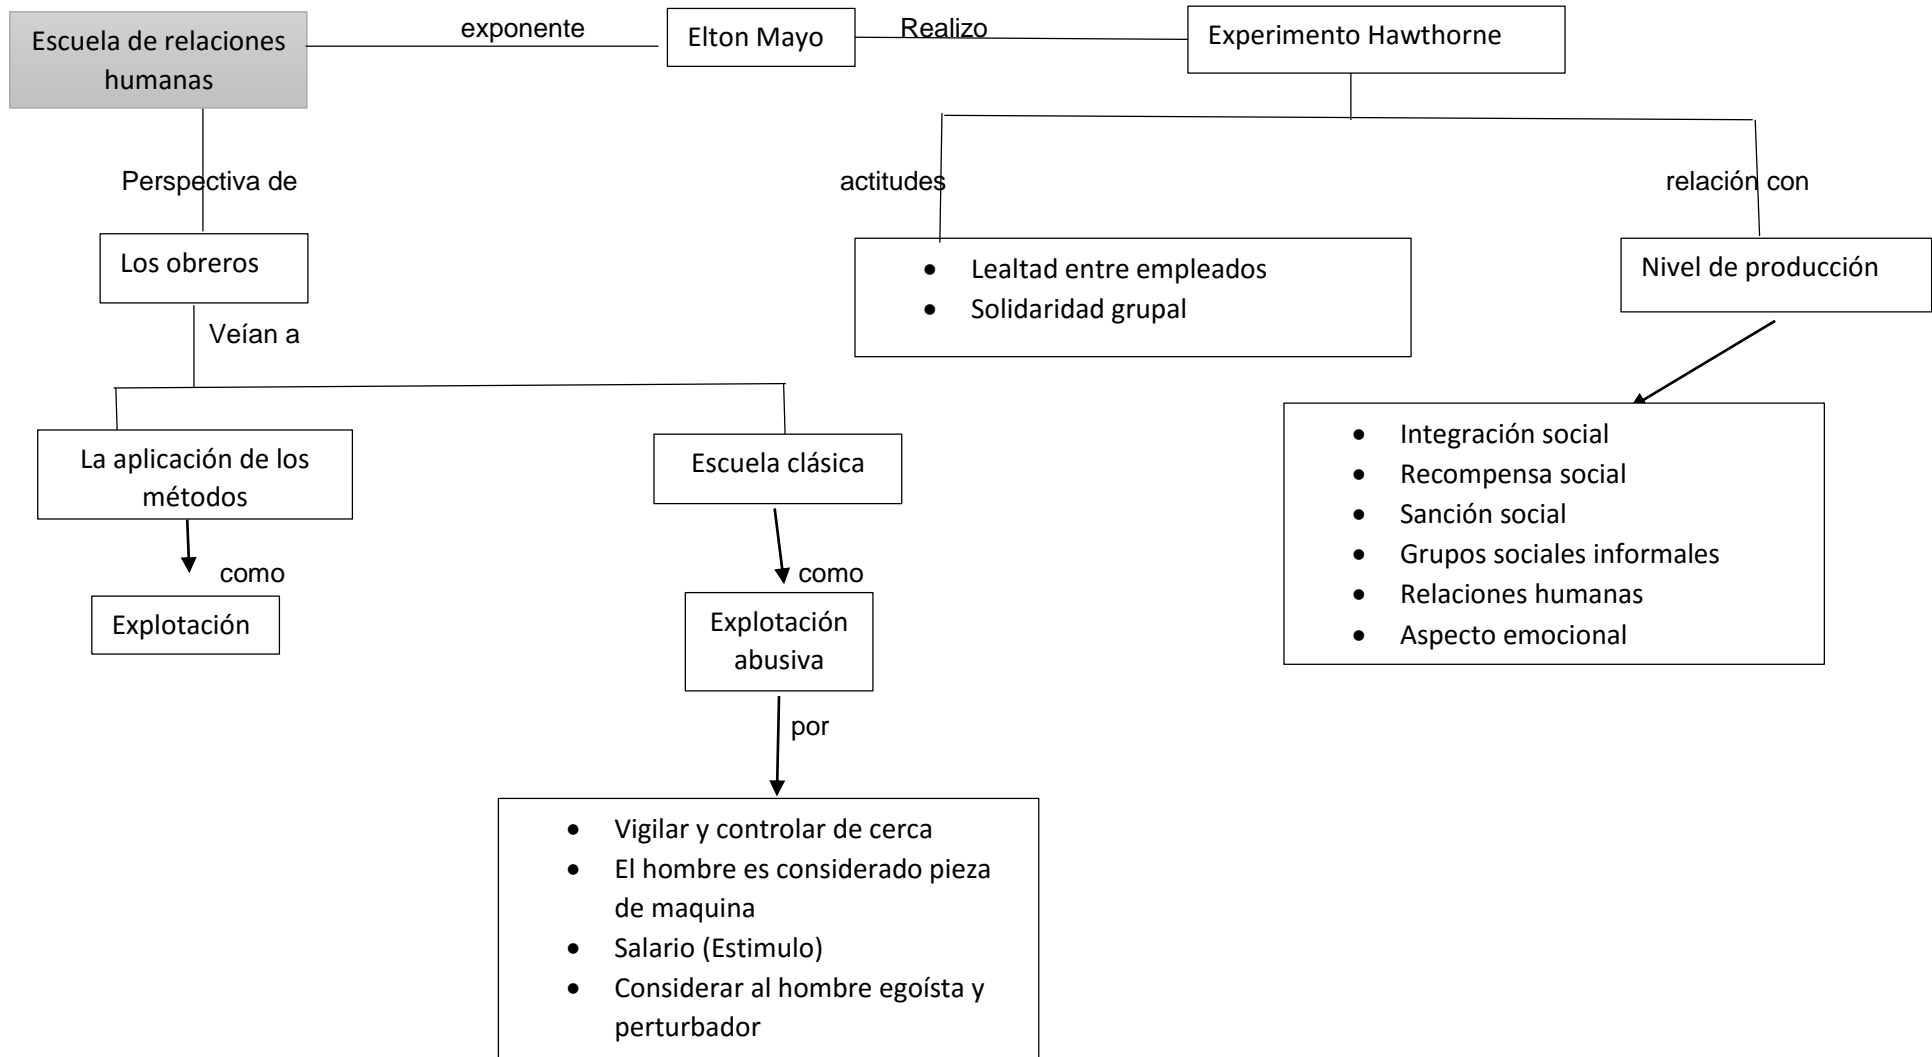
Escuela de relaciones humanas

exponente

Elton Mayo

Realizo

Experimento Hawthorne

Perspectiva de

actitudes

relación con

Los obreros

- Lealtad entre empleados
- Solidaridad grupal

Nivel de producción

Veían a

- Integración social
- Recompensa social
- Sanción social
- Grupos sociales informales
- Relaciones humanas
- Aspecto emocional

La aplicación de los métodos

Escuela clásica

como

Explotación

como

Explotación abusiva

por

- Vigilar y controlar de cerca
- El hombre es considerado pieza de maquina
- Salario (Estimulo)
- Considerar al hombre egoísta y perturbador